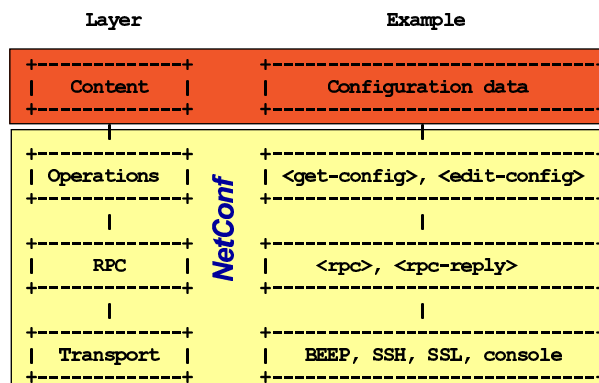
Layer | Example

| Layer | | Example |
|---|---|---|
| Content | | Configuration data |
| Operations | NetConf | <get-config>, <edit-config> |
| RPC | | <rpc>, <rpc-reply> |
| Transport | | BEEP, SSH, SSL, console |